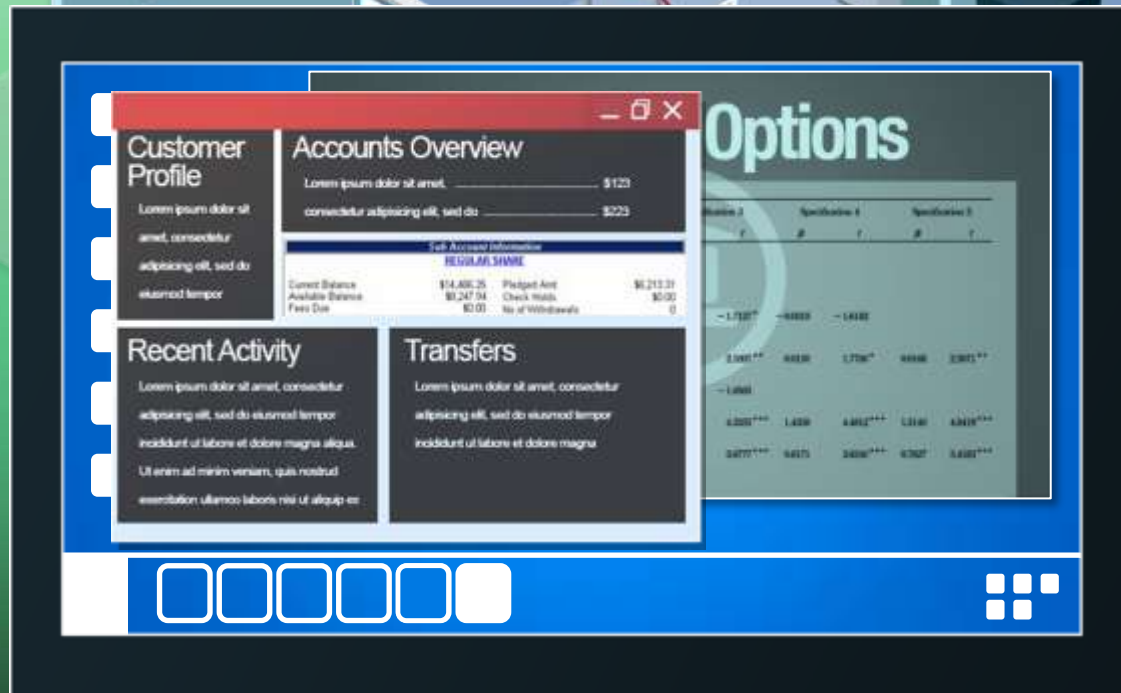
Customer Profile

Lorem ipsum dolor sit amet, consectetur adipisicing elit, sed do eiusmod tempor

Accounts Overview

Lorem ipsum dolor sit amet, .......................... \$123

consectetur adipisicing elit, sed do .......................... \$223

Sub Account information

REGULAR SHARE

| | | | |
|---|---|---|---|
| Current Balance | \$14,466.25 | Pledged Amt | \$6,213.31 |
| Available Balance | \$8,247.94 | Check Holds | \$0.00 |
| Fees Due | \$0.00 | No of Withdrawals | 0 |

Recent Activity

Lorem ipsum dolor sit amet, consectetur adipisicing elit, sed do eiusmod tempor incididunt ut labore et dolore magna aliqua. Ut enim ad minim veniam, quis nostrud exercitation ullamco laboris nisi ut aliquip ex

Transfers

Lorem ipsum dolor sit amet, consectetur adipisicing elit, sed do eiusmod tempor incididunt ut labore et dolore magna

Options

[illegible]